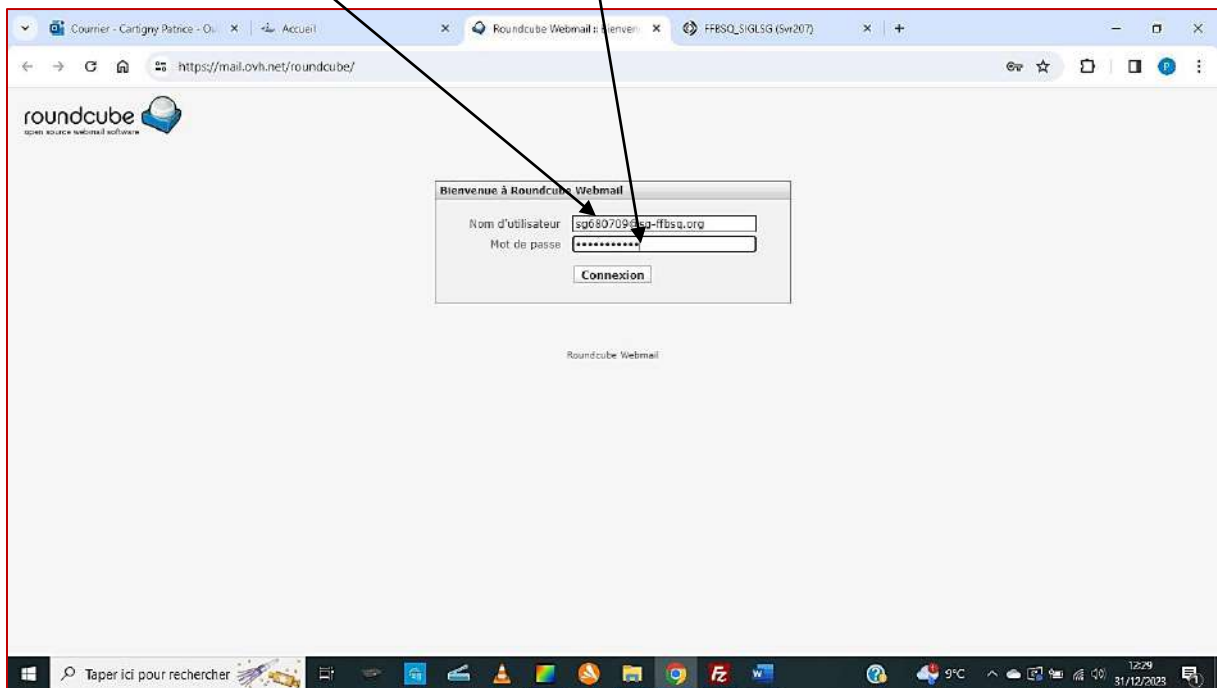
Courrier - Cartigny Patrice - Ou ×
Accueil ×
Roundcube Webmail :: Bienven ×
FFBSQ_SIGLSG (Svr207) ×
+

https://mail.ovh.net/roundcube/

roundcube
open source webmail software

Bienvenue à Roundcube Webmail

Nom d'utilisateur sg680709@sg-ffbsq.org
Mot de passe ••••••••••••

Connexion

Roundcube Webmail

Taper ici pour rechercher

9°C

12:29
31/12/2023